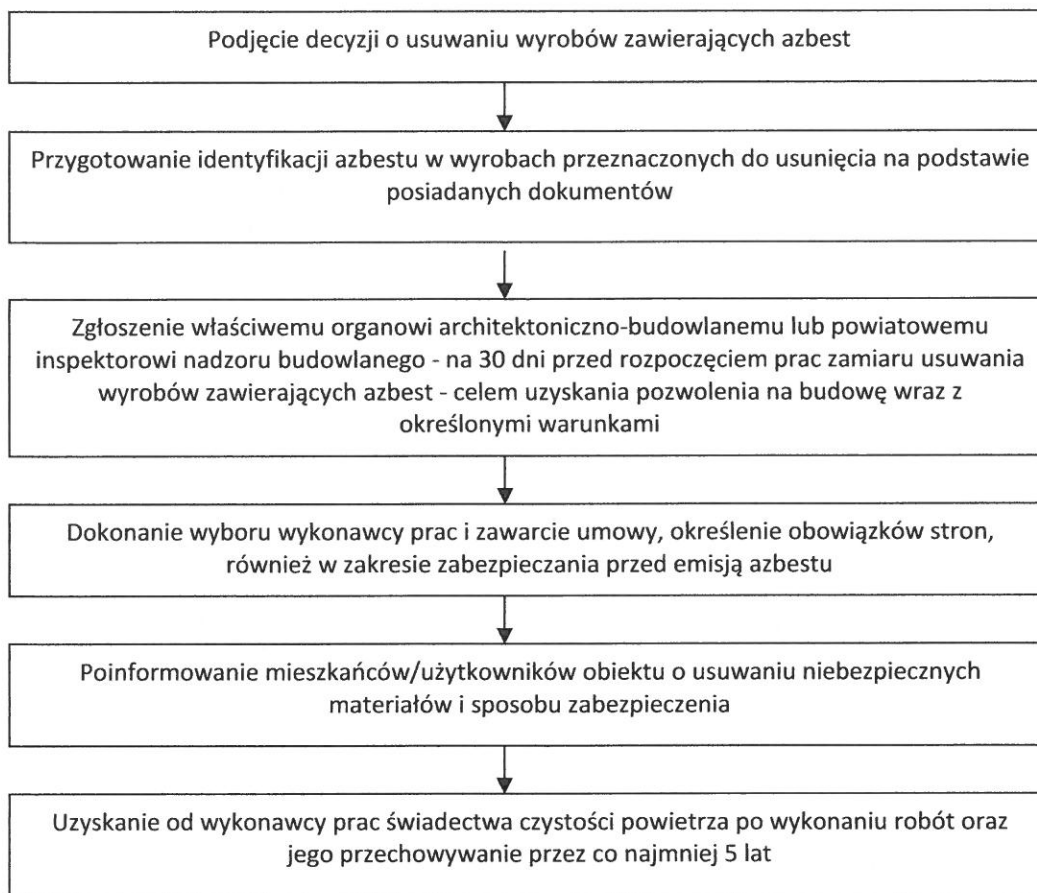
Podjęcie decyzji o usuwaniu wyrobów zawierających azbest

Przygotowanie identyfikacji azbestu w wyrobach przeznaczonych do usunięcia na podstawie posiadanych dokumentów

Zgłoszenie właściwemu organowi architektoniczno-budowlanemu lub powiatowemu inspektorowi nadzoru budowlanego - na 30 dni przed rozpoczęciem prac zamiaru usuwania wyrobów zawierających azbest - celem uzyskania pozwolenia na budowę wraz z określonymi warunkami

Dokonanie wyboru wykonawcy prac i zawarcie umowy, określenie obowiązków stron, również w zakresie zabezpieczania przed emisją azbestu

Poinformowanie mieszkańców/użytkowników obiektu o usuwaniu niebezpiecznych materiałów i sposobu zabezpieczenia

Uzyskanie od wykonawcy prac świadectwa czystości powietrza po wykonaniu robót oraz jego przechowywanie przez co najmniej 5 lat